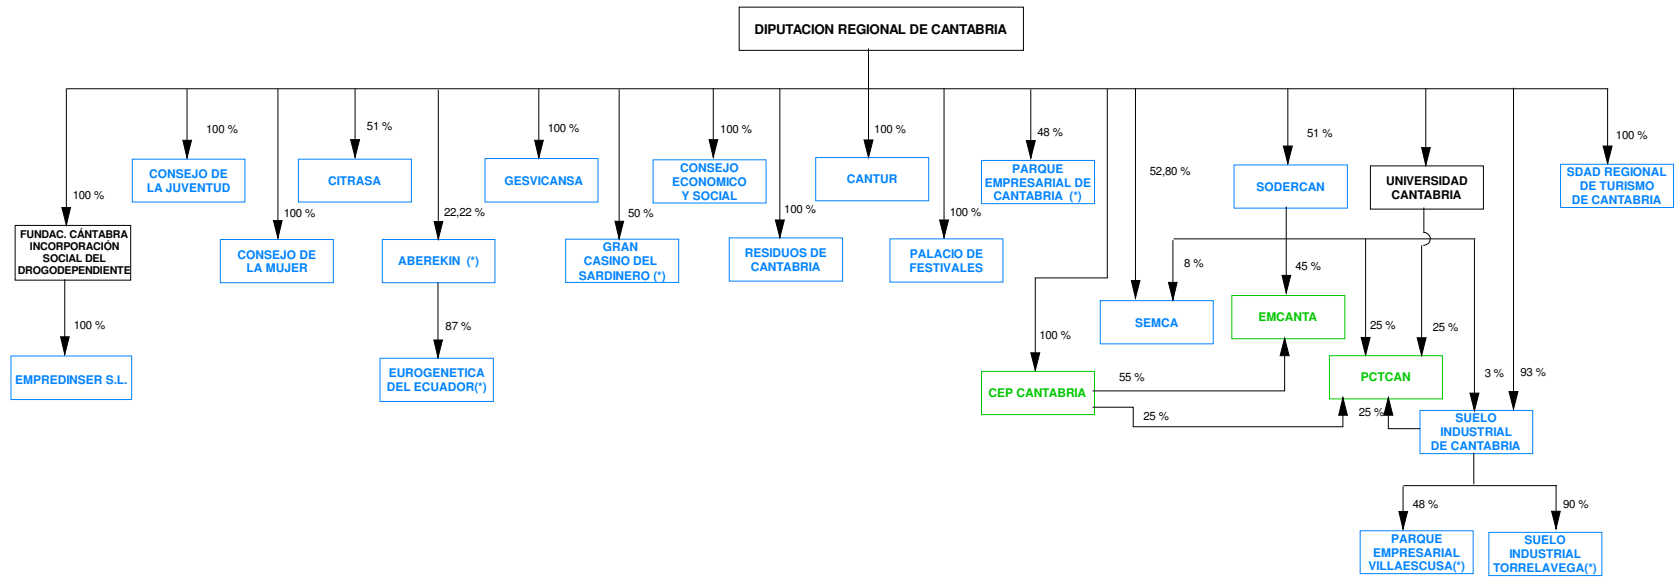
DIPUTACION REGIONAL DE CANTABRIA

100 %
FUNDAC. CÁNTABRA INCORPORACIÓN SOCIAL DEL DROGODEPENDIENTE

100 %
EMPREDINSER S.L.

100 %
CONSEJO DE LA JUVENTUD

100 %
CONSEJO DE LA MUJER

51 %
CITRASA

22,22 %
ABEREKIN (*)

87 %
EUROGENETICA DEL ECUADOR(*)

100 %
GESVICANSA

50 %
GRAN CASINO DEL SARDINERO (*)

100 %
CONSEJO ECONOMICO Y SOCIAL

100 %
RESIDUOS DE CANTABRIA

100 %
CANTUR

100 %
PALACIO DE FESTIVALES

48 %
PARQUE EMPRESARIAL DE CANTABRIA (*)

100 %
CEP CANTABRIA

52,80 %
8 %
SEMCA

51 %
SODERCAN

45 %
EMCANTA

55 %
25 %

UNIVERSIDAD CANTABRIA

25 %
25 %
PCTCAN

25 %
3 %
93 %
SUELO INDUSTRIAL DE CANTABRIA

48 %
PARQUE EMPRESARIAL VILLAESCUSA(*)

90 %
SUELO INDUSTRIAL TORRELAVEGA(*)

100 %
SDAD REGIONAL DE TURISMO DE CANTABRIA